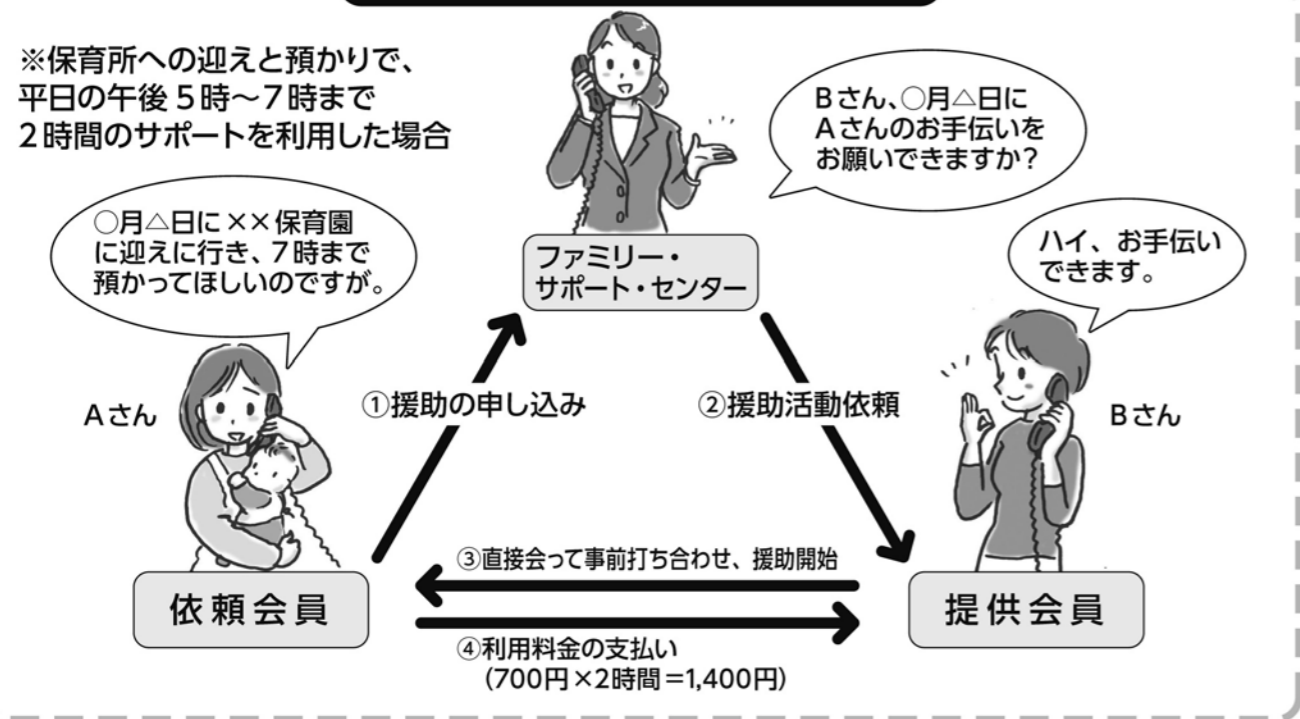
※保育所への迎えと預かりで、平日の午後５時～７時まで２時間のサポートを利用した場合

Bさん、○月△日にAさんのお手伝いをお願いできますか？

○月△日に××保育園に迎えに行き、７時まで預かってほしいのですが。

ファミリー・サポート・センター

ハイ、お手伝いできます。

Aさん

①援助の申し込み

②援助活動依頼

Bさん

③直接会って事前打ち合わせ、援助開始

依頼会員

提供会員

④利用料金の支払い
(700円×2時間＝1,400円)